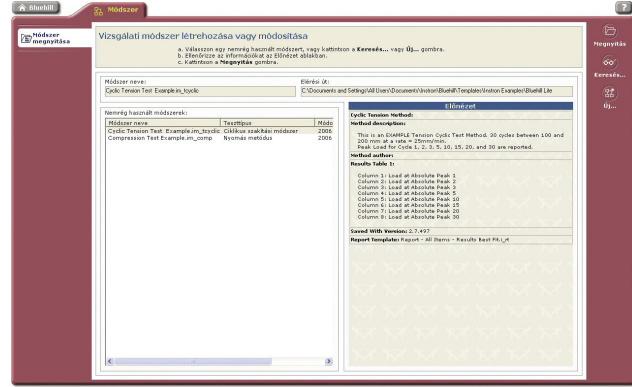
Bluehill
Módszer
?

Módszer megnyitása

Vizsgálati módszer létrehozása vagy módosítása
a. Válasszon egy nemrég használt módszert, vagy kattintson a Keresés... vagy Új... gombra.
b. Ellenőrizze az információkat az Előnézet ablakban.
c. Kattintson a Megnyitás gombra.

Megnyitás
Keresés...
Új...

Módszer neve:
Cyclic Tension Test Example.im_tcyclic

Elérési út:
C:\Documents and Settings\All Users\Documents\Instron\Bluehill\Templates\Instron Examples\Bluehill Lite

Nemrég használt módszerek:

| Módszer neve | Teszttípus | Módo |
|---|---|---|
| Cyclic Tension Test Example.im_tcyclic | Ciklikus szakítási módszer | 2006 |
| Compression Test Example.im_comp | Nyomás metódus | 2006 |

Előnézet
Cyclic Tension Method:
Method description:
This is an EXAMPLE Tension Cyclic Test Method. 20 cycles between 100 and 200 mm at a rate = 25mm/min.
Peak Load for Cycle 1, 2, 3, 5, 10, 15, 20, and 30 are reported.
Method author:
Results Table 1:
Column 1: Load at Absolute Peak 1
Column 2: Load at Absolute Peak 2
Column 3: Load at Absolute Peak 3
Column 4: Load at Absolute Peak 5
Column 5: Load at Absolute Peak 10
Column 6: Load at Absolute Peak 15
Column 7: Load at Absolute Peak 20
Column 8: Load at Absolute Peak 30
Saved With Version: 2.7.497
Report Template: Report - All Items - Results Best Fit.i_rt